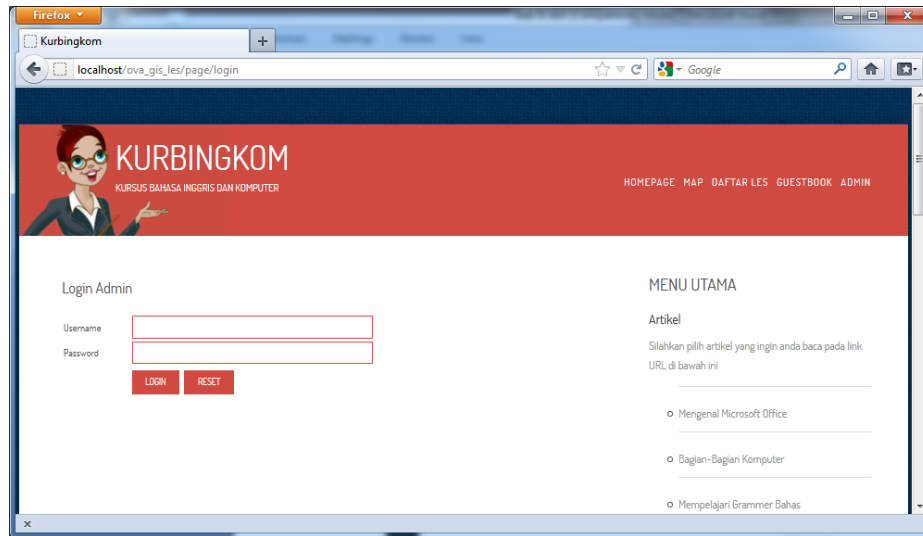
Firefox

Kurbingkom

+

localhost/ova_gis_les/page/login

Google

KURBINGKOM

KURSUS BAHASA INGGRIS DAN KOMPUTER

HOMEPAGE MAP DAFTAR LES GUESTBOOK ADMIN

Login Admin

Username

Password

LOGIN RESET

MENU UTAMA

Artikel

Silahkan pilih artikel yang ingin anda baca pada link URL di bawah ini

Mengenal Microsoft Office

Bagian-Bagian Komputer

Mempelajari Grammer Bahas

×